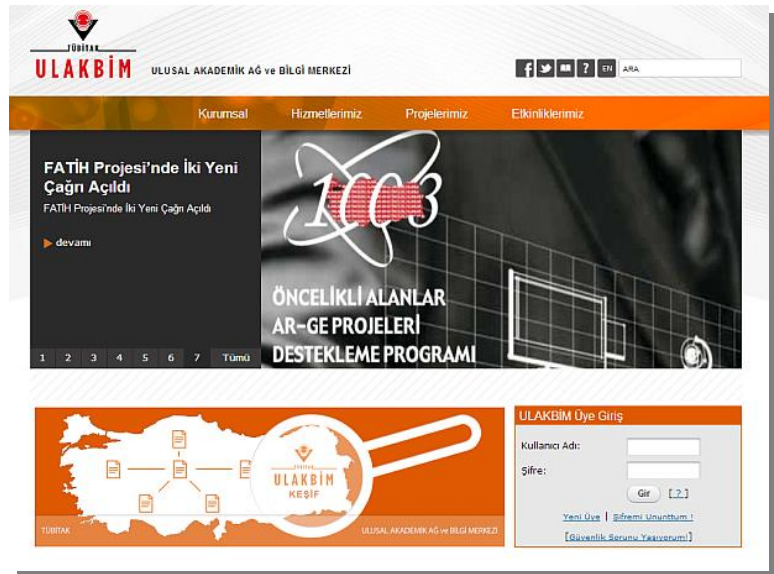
TÜBİTAK
ULAKBİM
ULUSAL AKADEMİK AĞ ve BİLGİ MERKEZİ

EN ARA

Kurumsal Hizmetlerimiz Projelerimiz Etkinliklerimiz

FATİH Projesi'nde İki Yeni Çağrı Açıldı
FATİH Projesi'nde İki Yeni Çağrı Açıldı

devamı

1 2 3 4 5 6 7 Tümü

1003

ÖNCELİKLİ ALANLAR
AR-GE PROJELERİ
DESTEKLEME PROGRAMI

TÜBİTAK
ULAKBİM
KEŞİF
TÜBİTAK ULUSAL AKADEMİK AĞ ve BİLGİ MERKEZİ

ULAKBİM Üye Giriş
Kullanıcı Adı:
Şifre:
Gir [ ? ]
Yeni Üye | Şifremi Unuttum !
[Güvenlik Sorunu Yaşıyorum!]